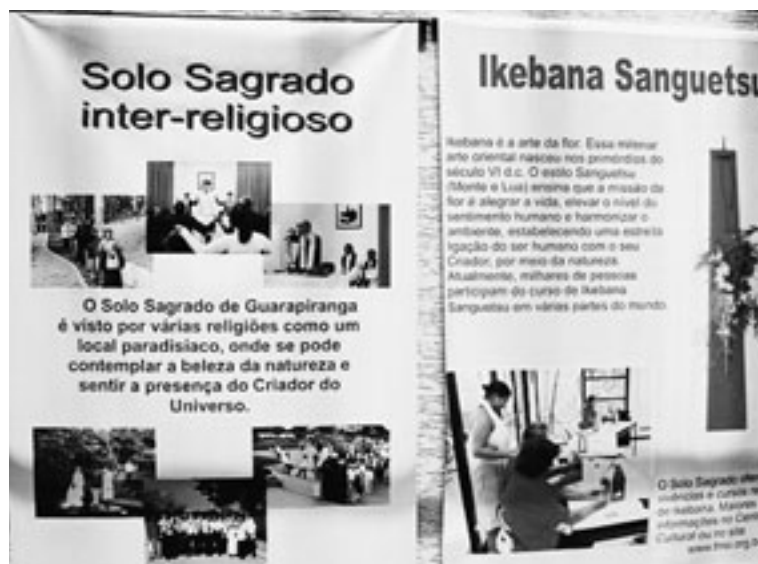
Solo Sagrado inter-religioso

O Solo Sagrado de Guarapiranga é visto por várias religiões como um local paradisíaco, onde se pode contemplar a beleza da natureza e sentir a presença do Criador do Universo.

Ikebana Sanguetsu

Ikebana é a arte da flor. Essa milenar arte oriental nasceu nos primórdios do século VI d.c. O estilo Sanguetsu (Monte e Lua) ensina que a missão da flor é alegrar a vida, elevar o nível do sentimento humano e harmonizar o ambiente, estabelecendo uma estreita ligação do ser humano com o seu Criador, por meio da natureza. Atualmente, milhares de pessoas participam do curso de Ikebana Sanguetsu em várias partes do mundo.

O Solo Sagrado ofe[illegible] vivências e cursos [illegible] de Ikebana. Maiores informações no Cen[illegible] Cultural ou no site www.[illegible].org.b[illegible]